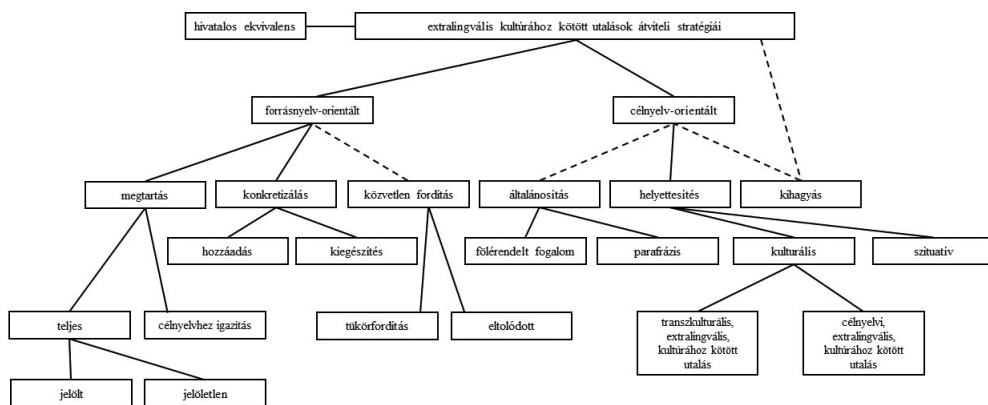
hivatalos ekvivalens

extralingvális kultúrához kötött utalások átviteli stratégiái

forrásnyelv-orientált

célnyelv-orientált

megtartás

konkretizálás

közvetlen fordítás

általánosítás

helyettesítés

kihagyás

hozzáadás

kiegészítés

fölérendelt fogalom

parafrázis

kulturális

szituatív

teljes

célnyelvhez igazítás

tükörfordítás

eltolódott

transzkulturális, extralingvális, kultúrához kötött utalás

célnyelvi, extralingvális, kultúrához kötött utalás

jelölt

jelöletlen